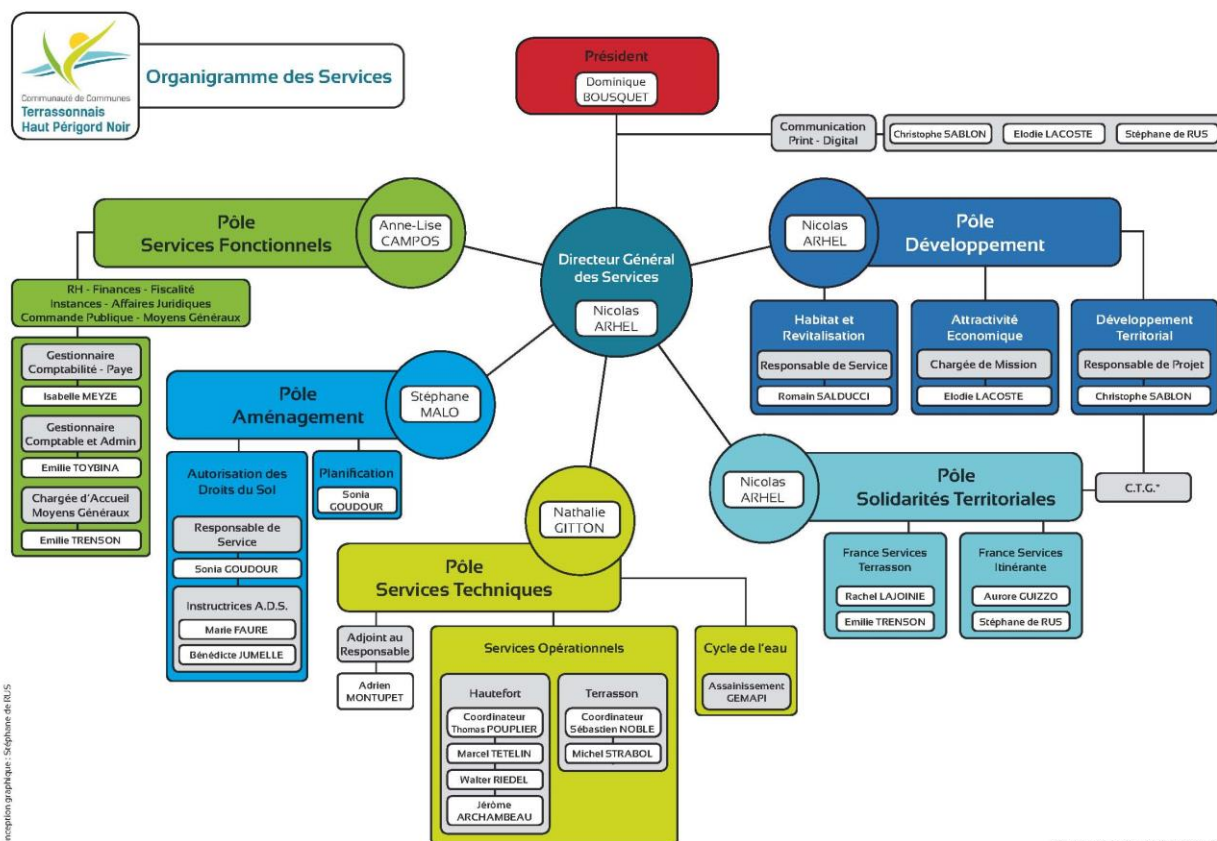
Communauté de Communes
Terrassonnais
Haut Périgord Noir

Organigramme des Services

Président
Dominique BOUSQUET

Communication Print - Digital
Christophe SABLON
Elodie LACOSTE
Stéphane de RUS

Directeur Général des Services
Nicolas ARHEL

Pôle Services Fonctionnels
Anne-Lise CAMPOS

RH - Finances - Fiscalité
Instances - Affaires Juridiques
Commande Publique - Moyens Généraux

Gestionnaire Comptabilité - Paye
Isabelle MEYZE
Gestionnaire Comptable et Admin
Emilie TOYBINA
Chargée d'Accueil Moyens Généraux
Emilie TRENSON

Pôle Aménagement
Stéphane MALO

Autorisation des Droits du Sol
Responsable de Service
Sonia GOUDOUR
Instructrices A.D.S.
Marie FAURE
Bénédicte JUMELLE

Planification
Sonia GOUDOUR

Pôle Services Techniques
Nathalie GITTON

Adjoint au Responsable
Adrien MONTUPET

Services Opérationnels
Hautefort
Coordinateur Thomas POUPLIER
Marcel TETELIN
Walter RIEDEL
Jérôme ARCHAMBEAU
Terrasson
Coordinateur Sébastien NOBLE
Michel STRABOL

Cycle de l'eau
Assainissement GEMAPI

Pôle Développement
Nicolas ARHEL

Habitat et Revitalisation
Responsable de Service
Romain SALDUCCI

Attractivité Economique
Chargée de Mission
Elodie LACOSTE

Développement Territorial
Responsable de Projet
Christophe SABLON

C.T.G.*

Pôle Solidarités Territoriales
Nicolas ARHEL

France Services Terrasson
Rachel LAJOINIE
Emilie TRENSON

France Services Itinérante
Aurore GUIZZO
Stéphane de RUS

nception graphique : Stéphane de RUS